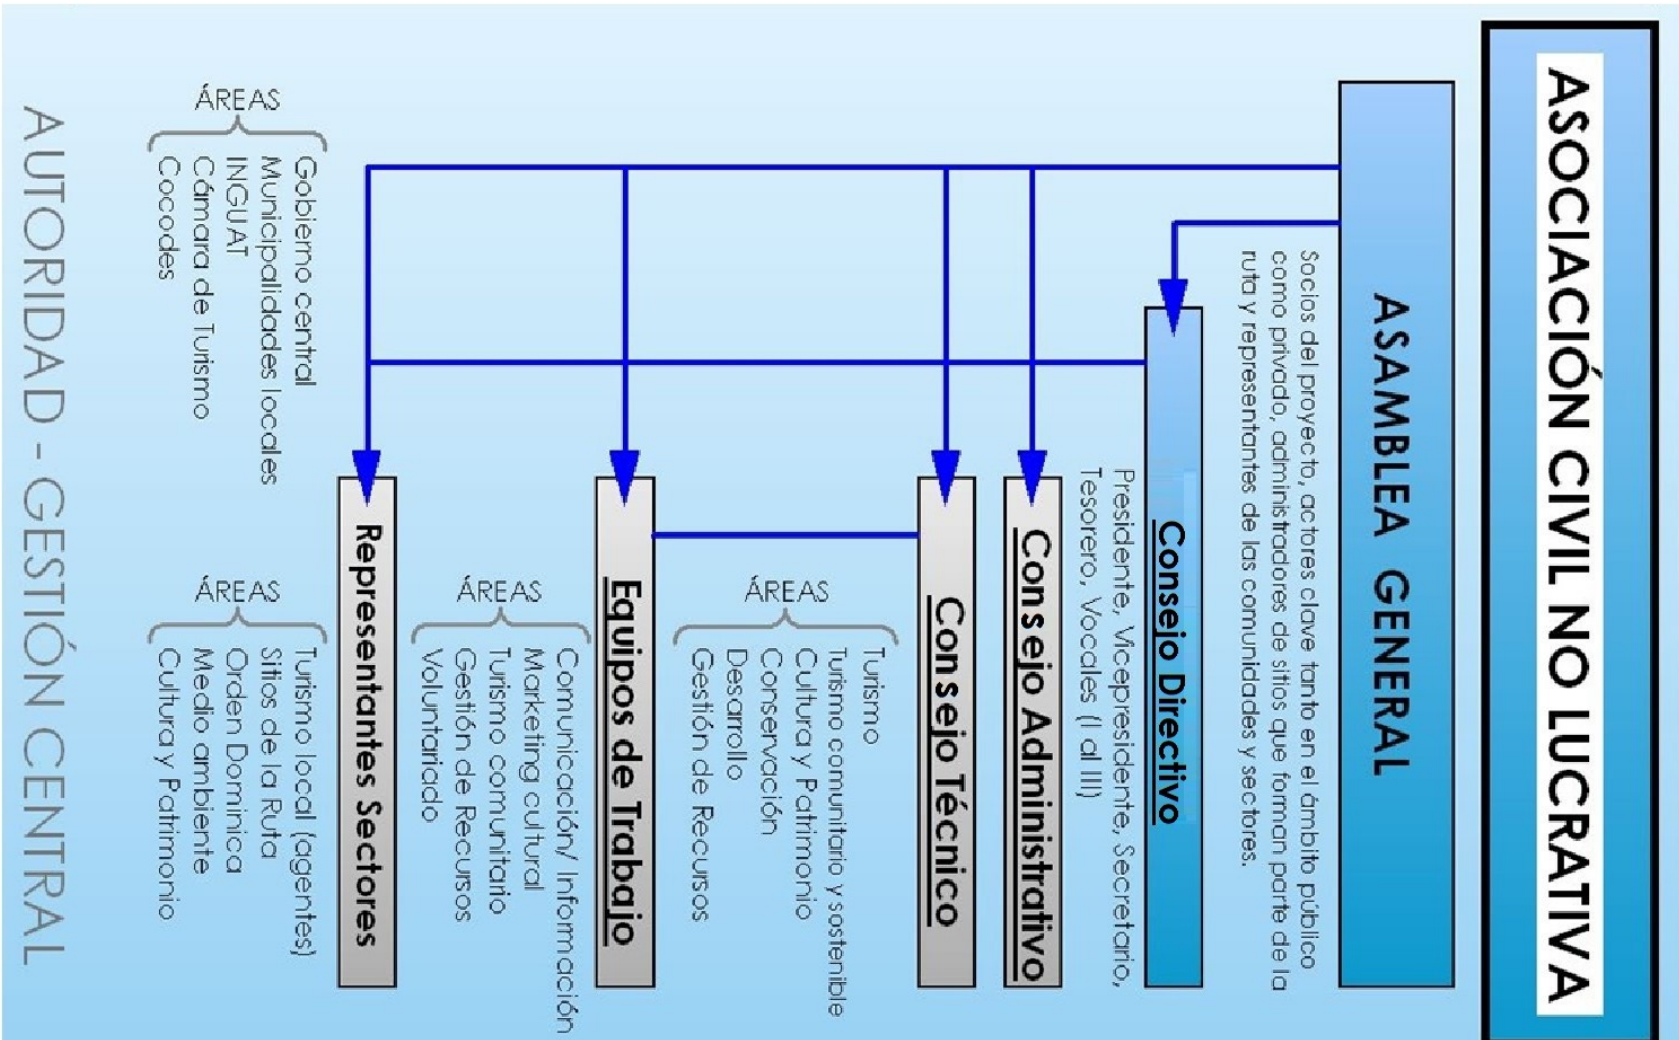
ASOCIACIÓN CIVIL NO LUCRATIVA

ASAMBLEA GENERAL

Socios del proyecto, actores clave tanto en el ámbito público como privado, administradores de sitios que forman parte de la ruta y representantes de las comunidades y sectores.

Consejo Directivo

Presidente, Vicepresidente, Secretario, Tesorero, Vocales (I al III)

Consejo Administrativo

Consejo Técnico

ÁREAS
Turismo
Turismo comunitario y sostenible
Cultura y Patrimonio
Conservación
Desarrollo
Gestión de Recursos

Equipos de Trabajo

ÁREAS
Comunicación/ Información
Marketing cultural
Turismo comunitario
Gestión de Recursos
Voluntariado

Representantes Sectores

ÁREAS
Turismo local (agentes)
Sitios de la Ruta
Orden Dominica
Medio ambiente
Cultura y Patrimonio

ÁREAS
Gobierno central
Municipalidades locales
INGUAT
Cámara de Turismo
Cocodes

AUTORIDAD - GESTIÓN CENTRAL